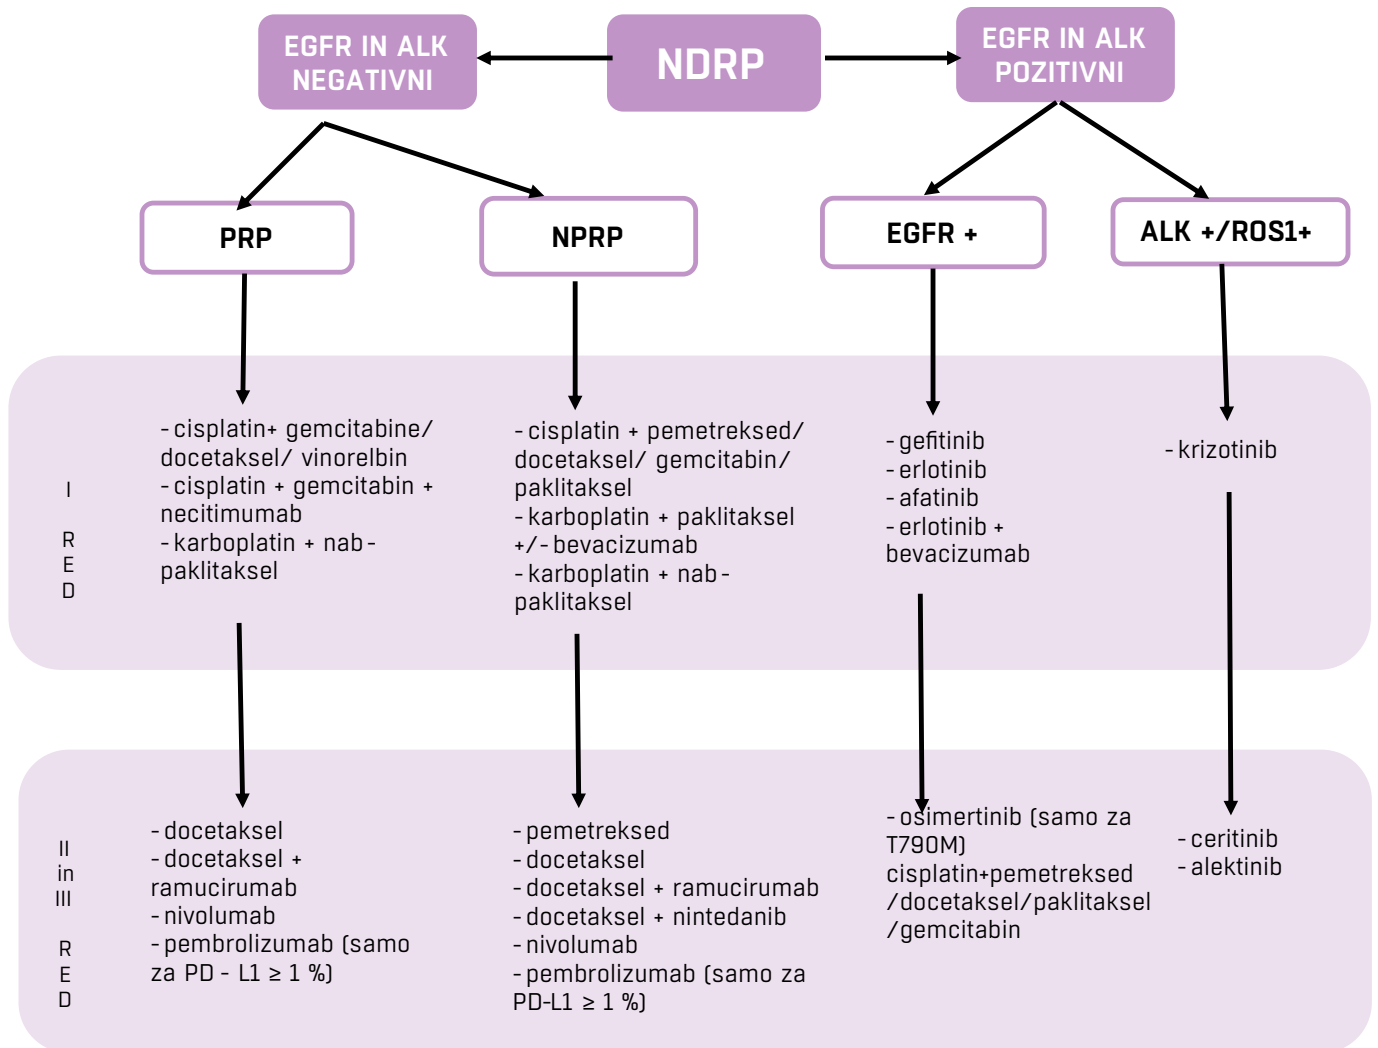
EGFR IN ALK NEGATIVNI

NDRP

EGFR IN ALK POZITIVNI

PRP

NPRP

EGFR +

ALK +/ROS1+

I

R
E
D

- cisplatin+ gemcitabine/ docetaksel/ vinorelbin
- cisplatin + gemcitabin + necitimumab
- karboplatin + nab - paklitaksel

- cisplatin + pemetreksed/ docetaksel/ gemcitabin/ paklitaksel
- karboplatin + paklitaksel +/- bevacizumab
- karboplatin + nab - paklitaksel

- gefitinib
- erlotinib
- afatinib
- erlotinib + bevacizumab

- krizotinib

II
in
III

R
E
D

- docetaksel
- docetaksel + ramucirumab
- nivolumab
- pembrolizumab (samo za PD - L1 ≥ 1 %)

- pemetreksed
- docetaksel
- docetaksel + ramucirumab
- docetaksel + nintedanib
- nivolumab
- pembrolizumab (samo za PD-L1 ≥ 1 %)

- osimertinib (samo za T790M)
cisplatin+pemetreksed /docetaksel/paklitaksel /gemcitabin

- ceritinib
- alektinib